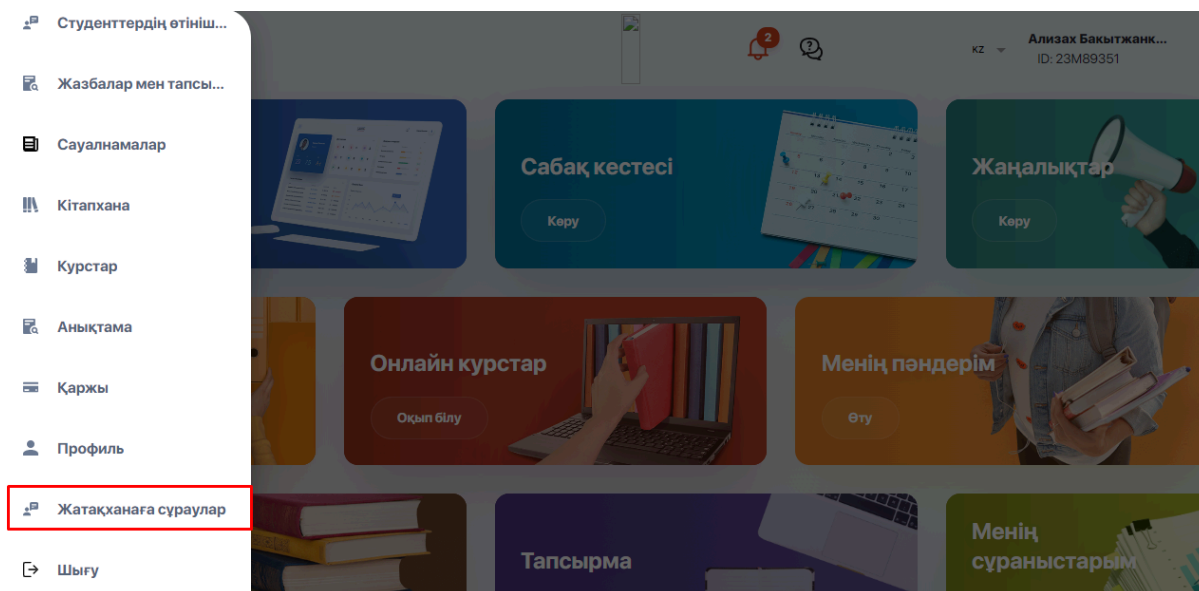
Студенттердің өтініш...
Жазбалар мен тапсы...
Сауалнамалар
Кітапхана
Курстар
Анықтама
Қаржы
Профиль
Жатақханаға сұраулар
Шығу

2
KZ
Ализах Бакытжанк...
ID: 23M89351

Сабақ кестесі
Көру

Жаңалықтар
Көру

Онлайн курстар
Оқып білу

Менің пәндерім
Өту

Тапсырма

Менің сұраныстарым